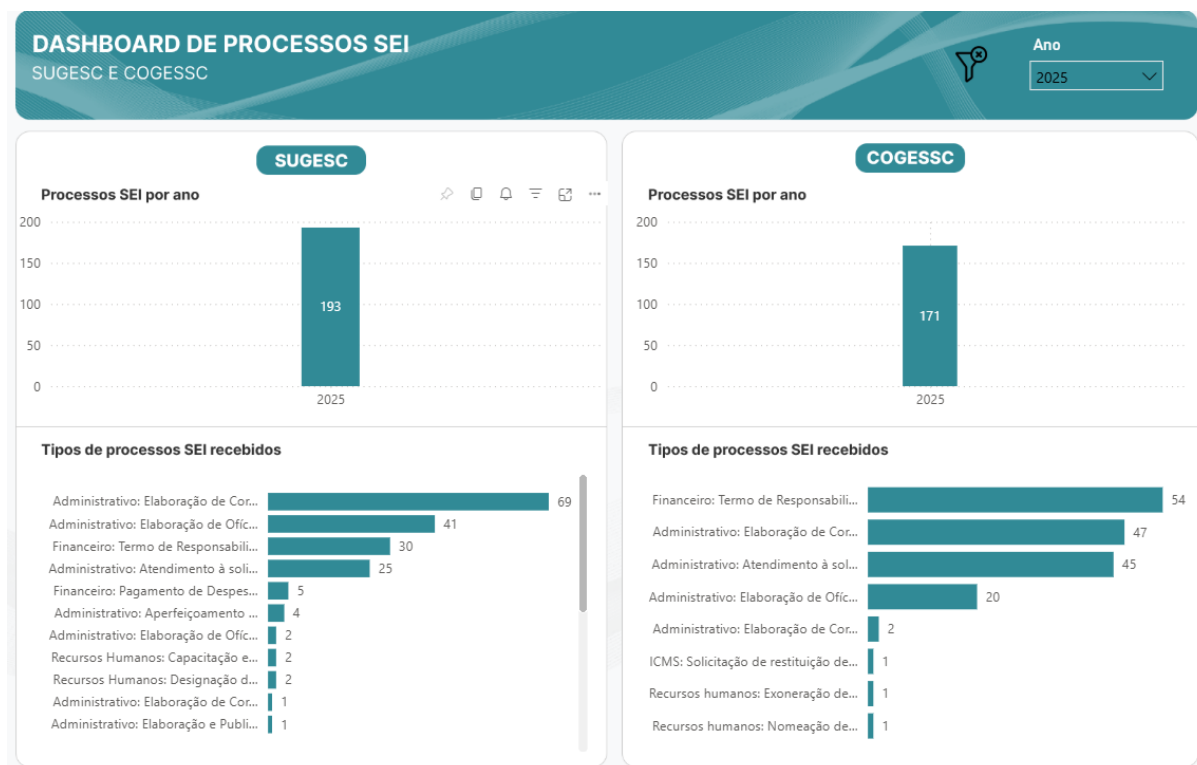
DASHBOARD DE PROCESSOS SEI
SUGESC E COGESSC

Ano
2025

SUGESC

Processos SEI por ano

200
150
100
50
0
193
2025

Tipos de processos SEI recebidos

| | |
|---|---|
| Administrativo: Elaboração de Cor... | 69 |
| Administrativo: Elaboração de Ofíc... | 41 |
| Financeiro: Termo de Responsabili... | 30 |
| Administrativo: Atendimento à soli... | 25 |
| Financeiro: Pagamento de Despes... | 5 |
| Administrativo: Aperfeiçoamento ... | 4 |
| Administrativo: Elaboração de Ofíc... | 2 |
| Recursos Humanos: Capacitação e... | 2 |
| Recursos Humanos: Designação d... | 2 |
| Administrativo: Elaboração de Cor... | 1 |
| Administrativo: Elaboração e Publi... | 1 |

COGESSC

Processos SEI por ano

200
150
100
50
0
171
2025

Tipos de processos SEI recebidos

| | |
|---|---|
| Financeiro: Termo de Responsabili... | 54 |
| Administrativo: Elaboração de Cor... | 47 |
| Administrativo: Atendimento à sol... | 45 |
| Administrativo: Elaboração de Ofíc... | 20 |
| Administrativo: Elaboração de Cor... | 2 |
| ICMS: Solicitação de restituição de... | 1 |
| Recursos humanos: Exoneração de... | 1 |
| Recursos humanos: Nomeação de... | 1 |